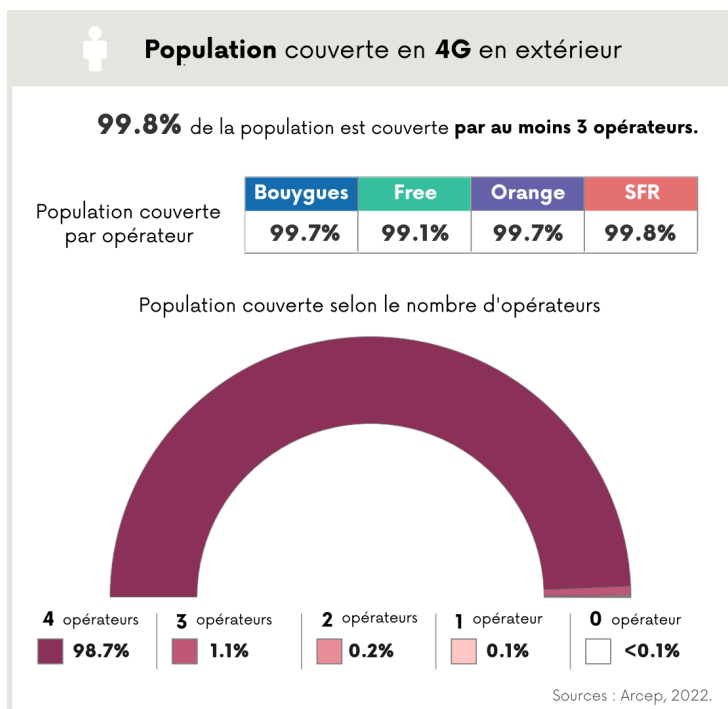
**Population** couverte en **4G** en extérieur

**99.8%** de la population est couverte **par au moins 3 opérateurs.**

Population couverte par opérateur

| Bouygues | Free | Orange | SFR |
|---|---|---|---|
| 99.7% | 99.1% | 99.7% | 99.8% |

Population couverte selon le nombre d'opérateurs

**4** opérateurs **98.7%**
**3** opérateurs **1.1%**
**2** opérateurs **0.2%**
**1** opérateur **0.1%**
**0** opérateur **<0.1%**

Sources : Arcep, 2022.